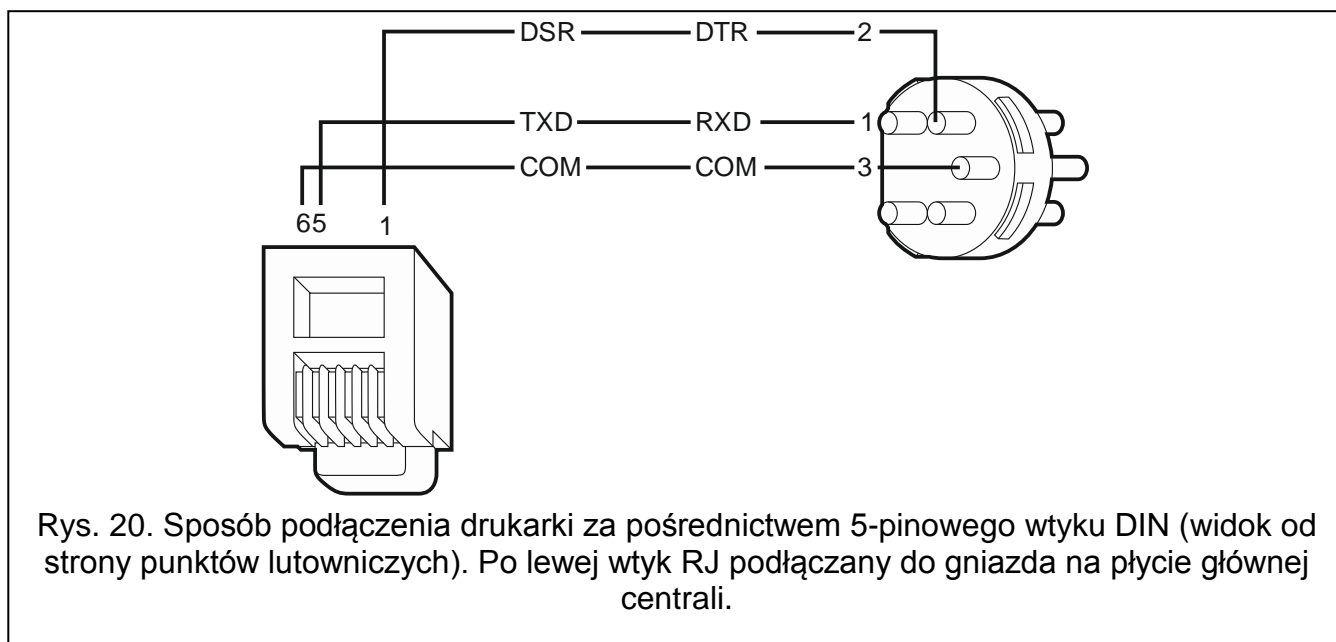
DSR DTR 2
TXD RXD 1
COM COM 3
6 5 1

Rys. 20. Sposób podłączenia drukarki za pośrednictwem 5-pinowego wtyku DIN (widok od strony punktów lutowniczych). Po lewej wtyk RJ podłączany do gniazda na płycie głównej centrali.